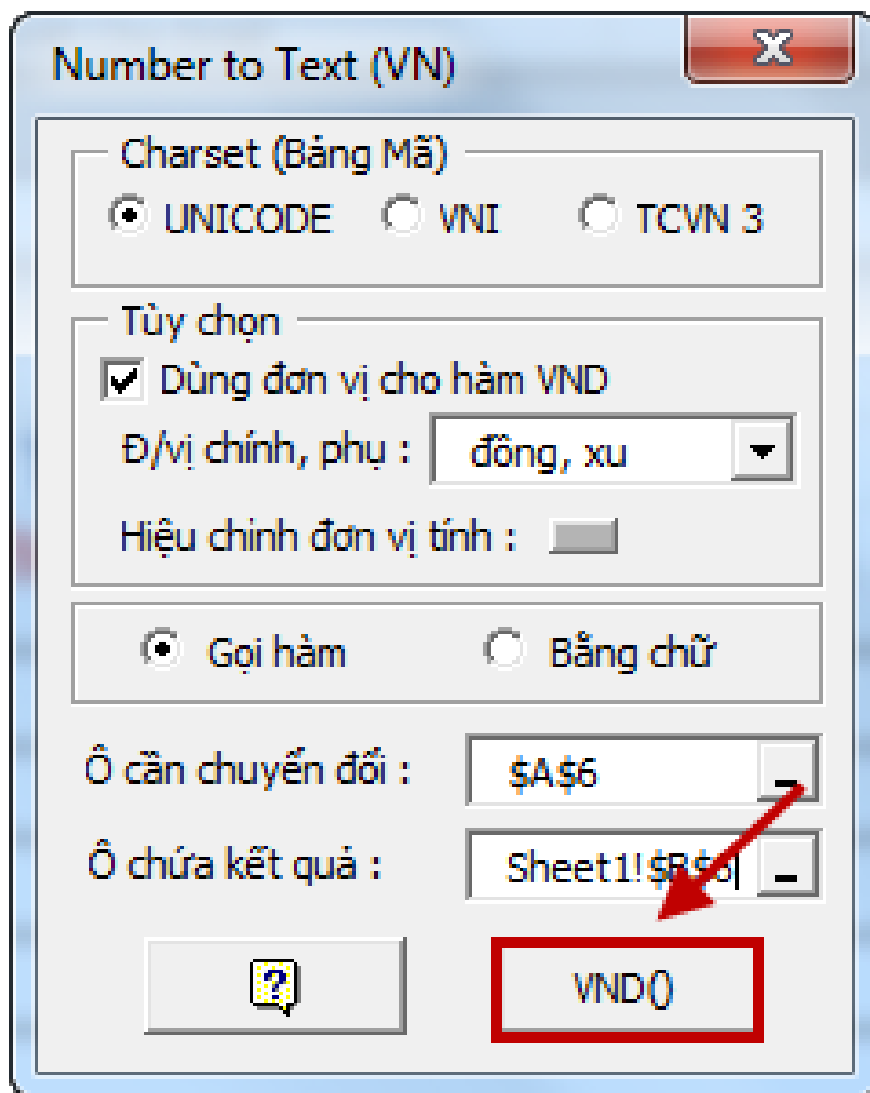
Number to Text (VN)

Charset (Bảng Mã)
UNICODE VNI TCVN 3

Tùy chọn
Dùng đơn vị cho hàm VND
Đ/vị chính, phụ : đồng, xu
Hiệu chỉnh đơn vị tính :

Gọi hàm Bằng chữ

Ô cần chuyển đổi : $A$6
Ô chứa kết quả : Sheet1!$B$6

?
VND()